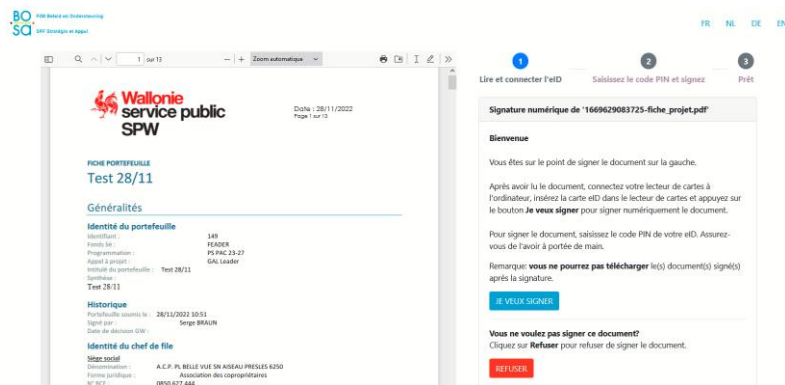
BO SA
FOD Beleid en Ondersteuning
SPF Stratégie et Appui

FR NL DE EN

1 sur 13
Zoom automatique

Wallonie service public SPW

Date : 28/11/2022
Page 1 sur 13

FICHE PORTEFEUILLE
Test 28/11

Généralités

Identité du portefeuille
Identifiant : 149
Fonds lié : FEADER
Programmation : PS PAC 23-27
Appel à projet : GAL Leader
Intitulé du portefeuille : Test 28/11
Synthèse :
Test 28/11

Historique
Portefeuille soumis le : 28/11/2022 10:51
Signé par : Serge BRAUN
Date de décision GW :

Identité du chef de file
Siège social
Dénomination : A.C.P. PL BELLE VUE SN AISEAU PRESLES 6250
Forme juridique : Association des copropriétaires
N° BCE : 0850.627.444

1
Lire et connecter l'eID
2
Saisissez le code PIN et signez
3
Prêt

Signature numérique de '1669629083725-fiche_projet.pdf'

Bienvenue

Vous êtes sur le point de signer le document sur la gauche.

Après avoir lu le document, connectez votre lecteur de cartes à l'ordinateur, insérez la carte eID dans le lecteur de cartes et appuyez sur le bouton Je veux signer pour signer numériquement le document.

Pour signer le document, saisissez le code PIN de votre eID. Assurez-vous de l'avoir à portée de main.

Remarque: vous ne pourrez pas télécharger le(s) document(s) signé(s) après la signature.

JE VEUX SIGNER

Vous ne voulez pas signer ce document?
Cliquez sur Refuser pour refuser de signer le document.

REFUSER